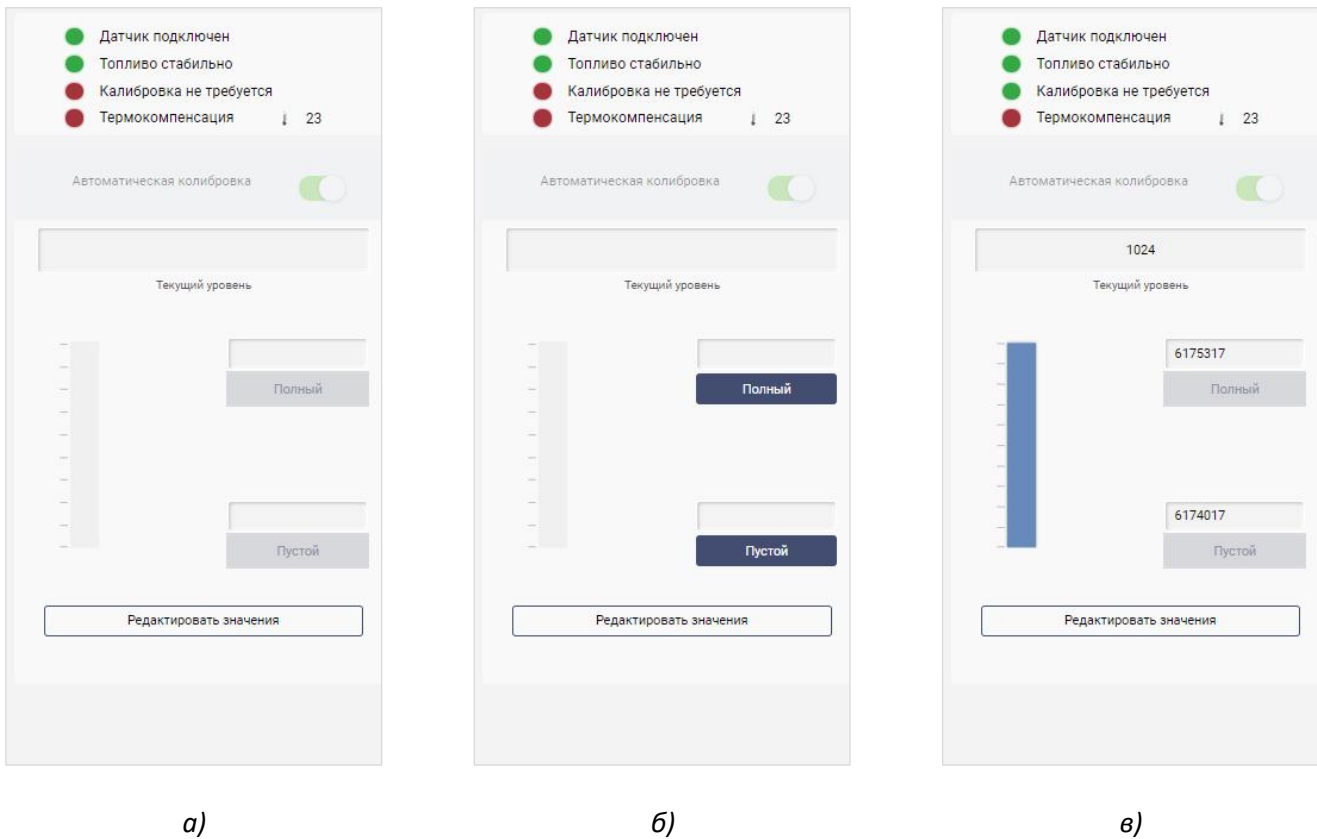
Датчик подключен
Топливо стабильно
Калибровка не требуется
Термокомпенсация 23

Автоматическая колибровка

Текущий уровень

Полный

Пустой

Редактировать значения

а)

Датчик подключен
Топливо стабильно
Калибровка не требуется
Термокомпенсация 23

Автоматическая колибровка

Текущий уровень

Полный

Пустой

Редактировать значения

б)

Датчик подключен
Топливо стабильно
Калибровка не требуется
Термокомпенсация 23

Автоматическая колибровка

1024

Текущий уровень

6175317

Полный

6174017

Пустой

Редактировать значения

в)